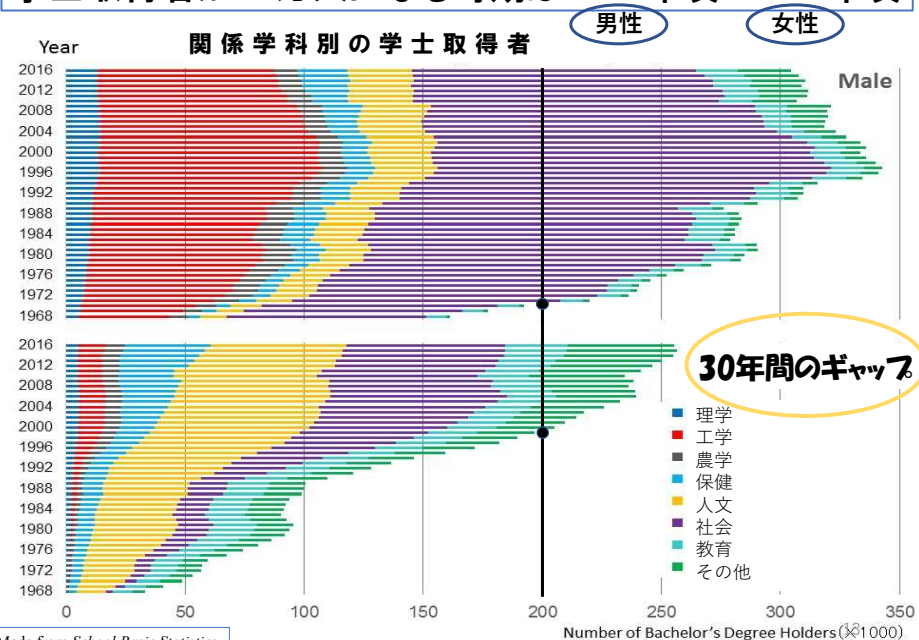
男性 女性

Year

関係学科別の学士取得者

Male

2016
2012
2008
2004
2000
1996
1992
1988
1984
1980
1976
1972
1968

30年間のギャップ

2016
2012
2008
2004
2000
1996
1992
1988
1984
1980
1976
1972
1968

理学
工学
農学
保健
人文
社会
教育
その他

0 50 100 150 200 250 300 350

Made from School Basic Statistics

Number of Bachelor's Degree Holders (×1000)